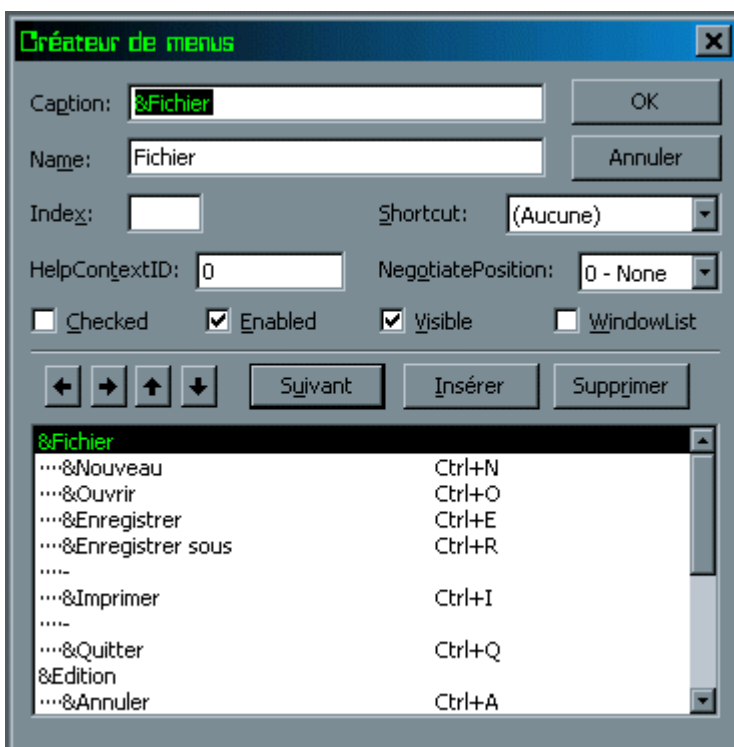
Créateur de menus

Caption: &Fichier
OK
Name: Fichier
Annuler
Index:
Shortcut: (Aucune)
HelpContextID: 0
NegotiatePosition: 0 - None
Checked
Enabled
Visible
WindowList

Suivant
Insérer
Supprimer

&Fichier
····&Nouveau Ctrl+N
····&Ouvrir Ctrl+O
····&Enregistrer Ctrl+E
····&Enregistrer sous Ctrl+R
····-
····&Imprimer Ctrl+I
····-
····&Quitter Ctrl+Q
&Edition
····&Annuler Ctrl+A